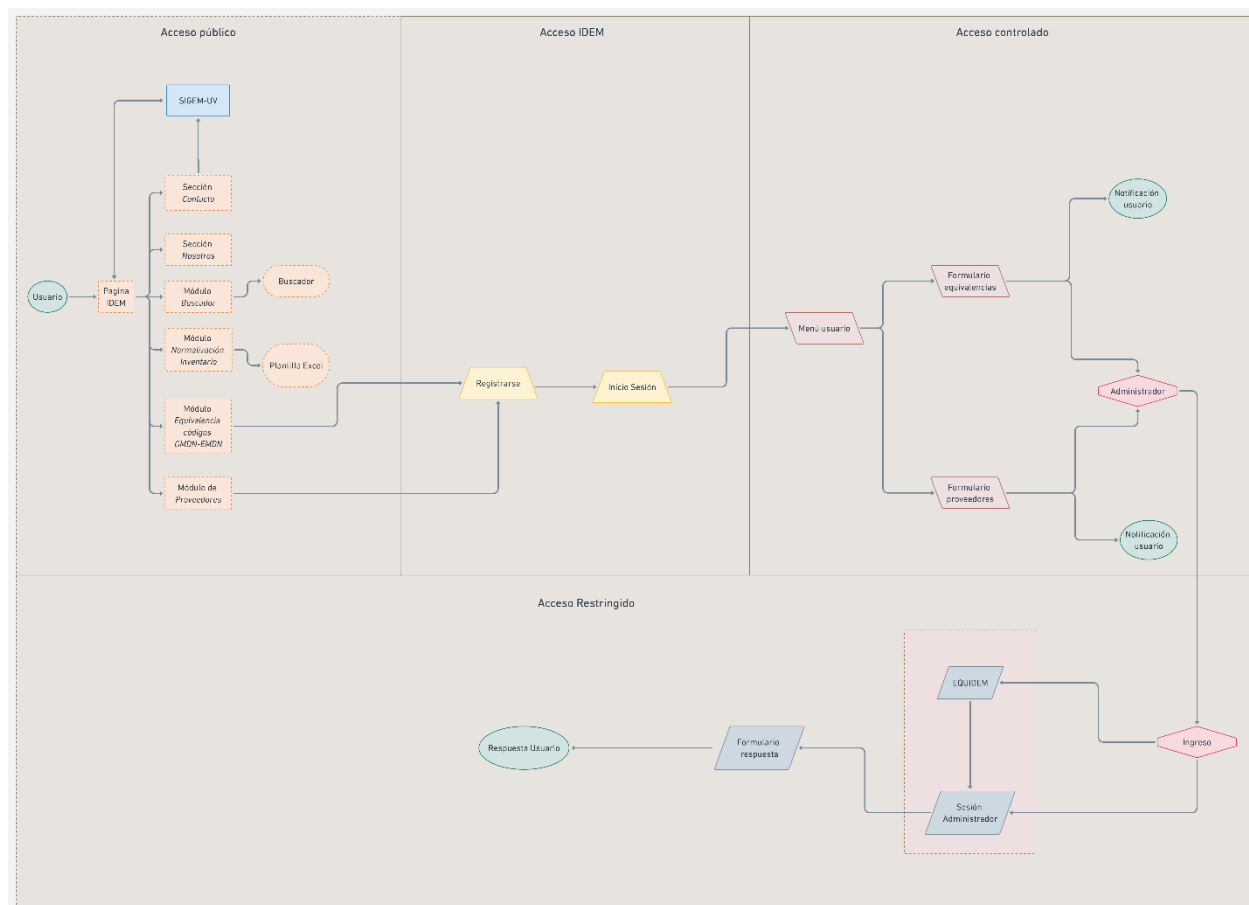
Acceso público

Acceso IDEM

Acceso controlado

SIGEM-UV

Sección Contacto

Sección Nosotros

Usuario

Pagina IDEM

Módulo Buscador

Buscador

Módulo Normalización Inventario

Planilla Excel

Módulo Equivalencia códigos GMDN-EMDN

Módulo de Proveedores

Registrarse

Inicio Sesión

Menú usuario

Formulario equivalencias

Notificación usuario

Administrador

Formulario proveedores

Notificación usuario

Acceso Restringido

EQUIDEM

Ingreso

Respuesta Usuario

Formulario respuesta

Sesión Administrador